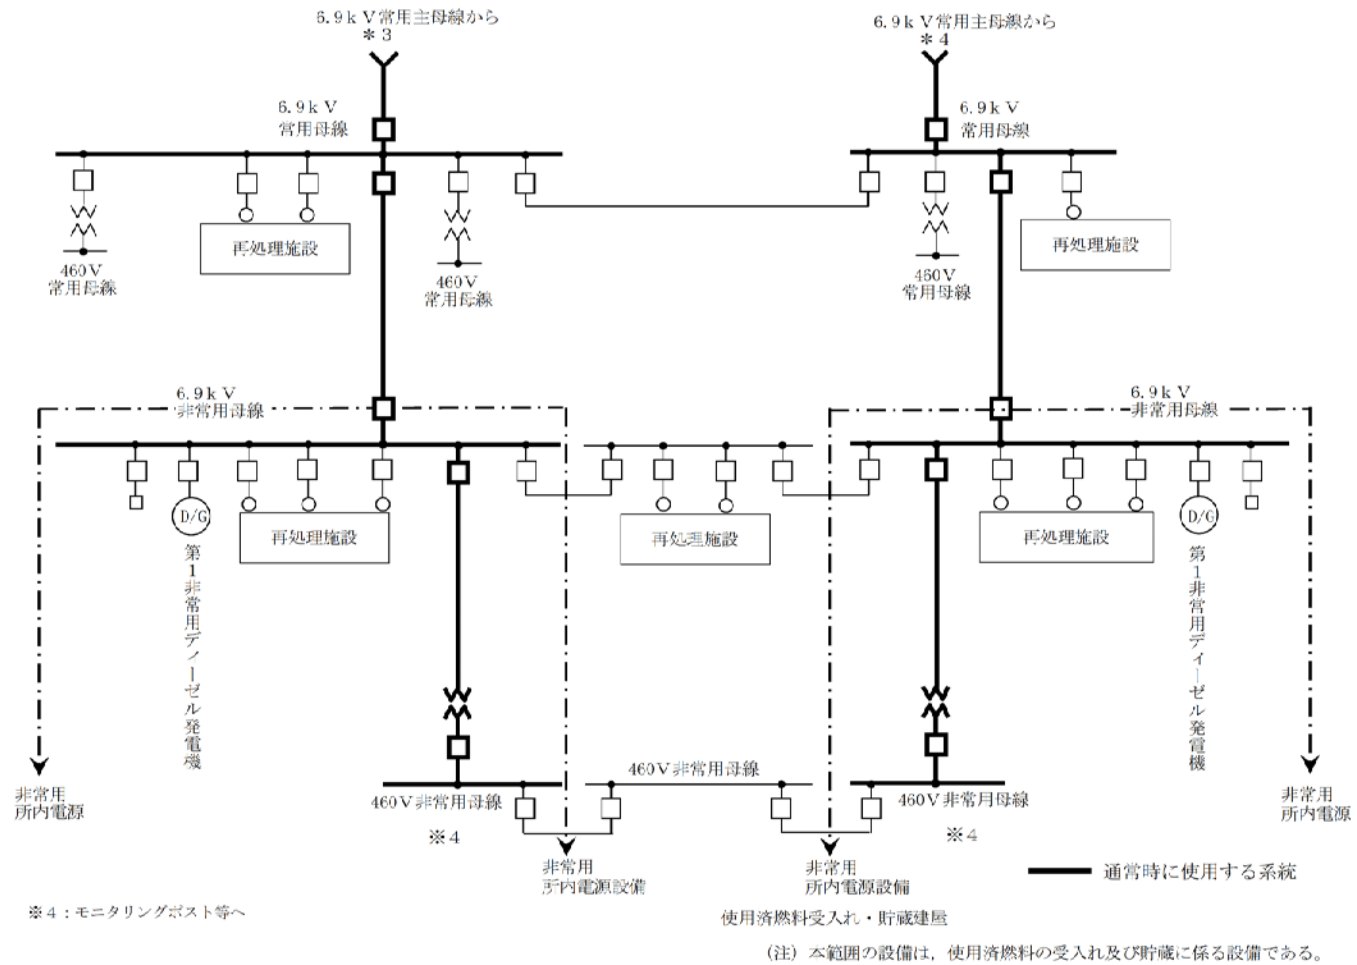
6.9kV常用主母線から
※3

6.9kV常用主母線から
※4

6.9kV
常用母線

6.9kV
常用母線

再処理施設

460V
常用母線

460V
常用母線

460V
常用母線

再処理施設

460V
常用母線

6.9kV
非常用母線

6.9kV
非常用母線

D/G

再処理施設

再処理施設

再処理施設

D/G

第1非常用ディーゼル発電機

第1非常用ディーゼル発電機

460V非常用母線

460V非常用母線

460V非常用母線

非常用
所内電源

非常用
所内電源

※4

※4

非常用
所内電源設備

非常用
所内電源設備

通常時に使用する系統

※4：モニタリングポスト等へ

使用済燃料受入れ・貯蔵建屋

(注) 本範囲の設備は，使用済燃料の受入れ及び貯蔵に係る設備である。